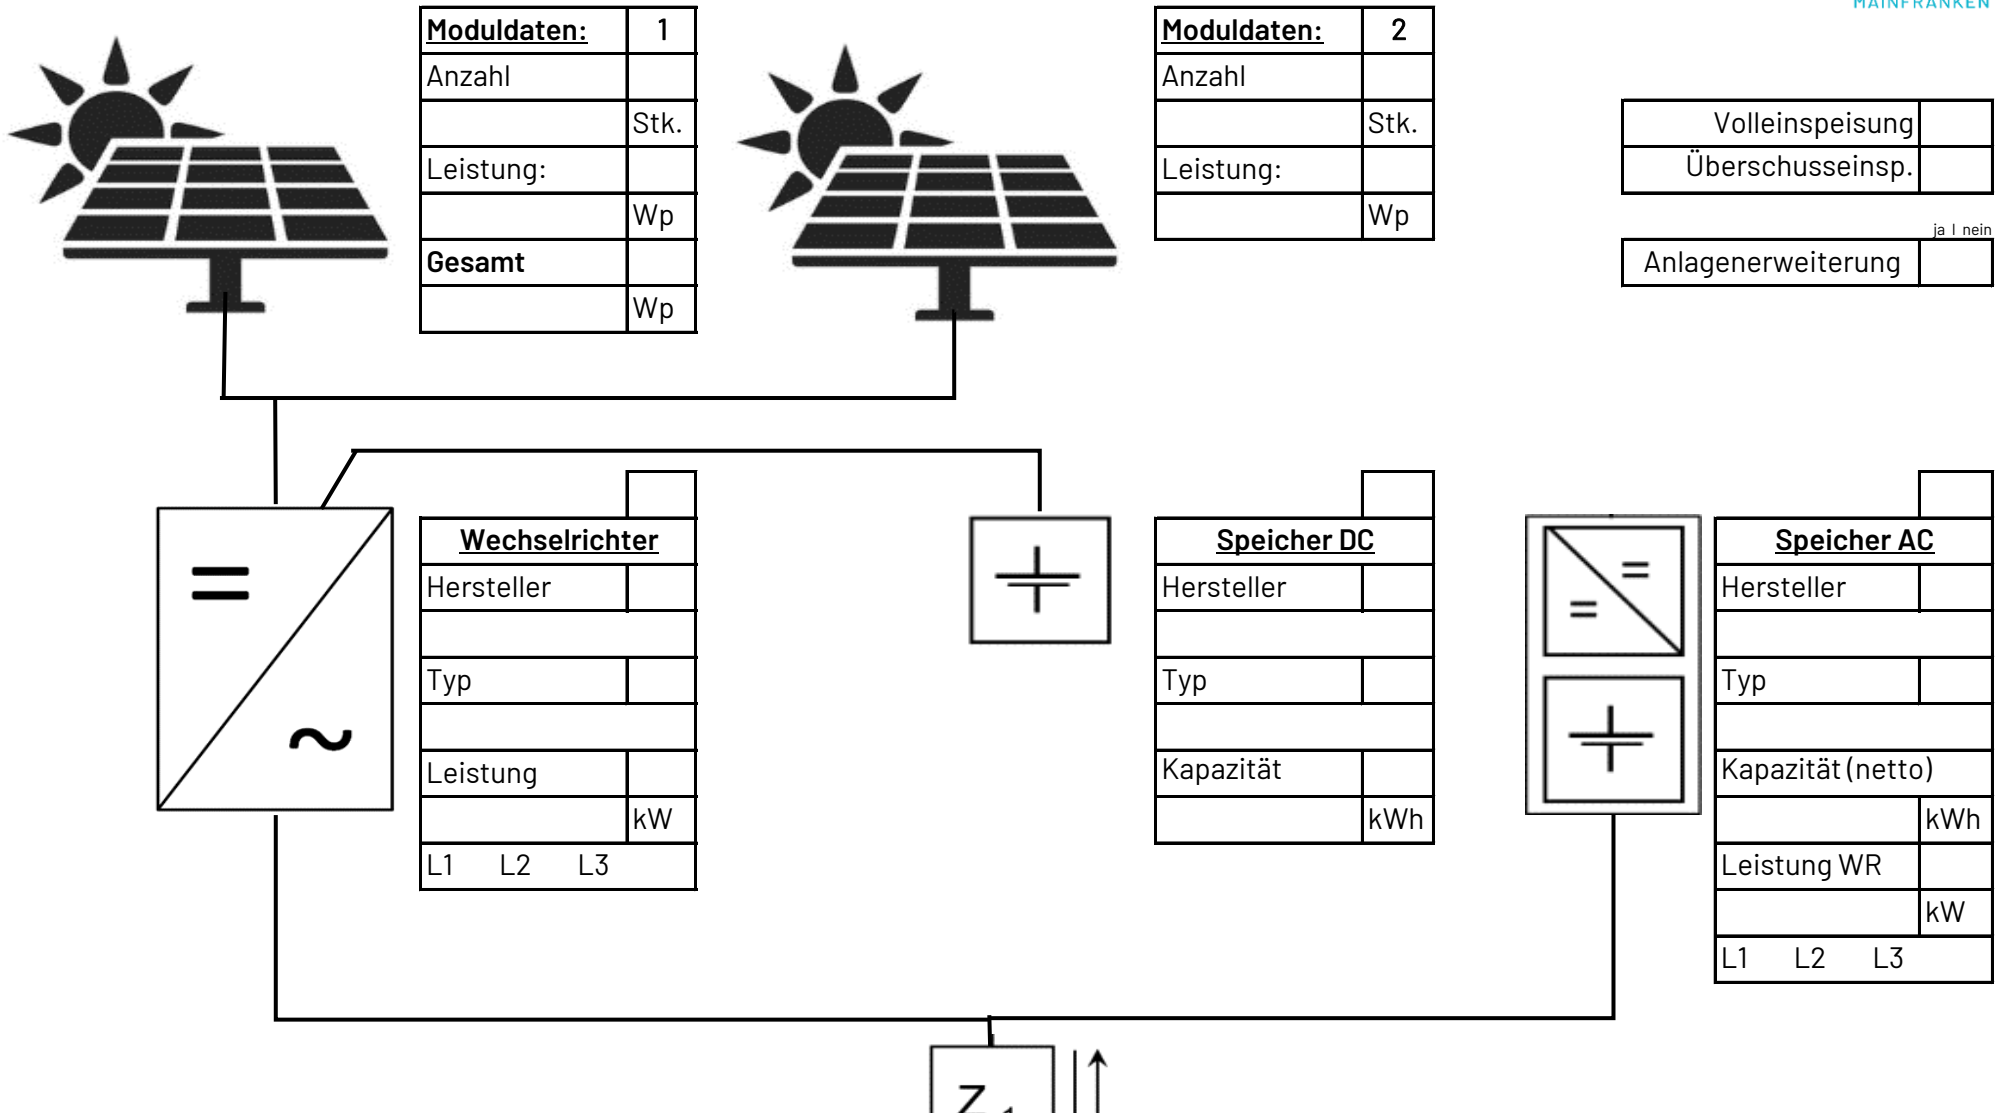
MAINFRANKEN

| Moduldaten: | 1 |
|---|---|
| Anzahl | |
| | Stk. |
| Leistung: | |
| | Wp |
| Gesamt | |
| | Wp |

| Moduldaten: | 2 |
|---|---|
| Anzahl | |
| | Stk. |
| Leistung: | |
| | Wp |

| Volleinspeisung | |
|---|---|
| Überschusseinsp. | |

ja I nein

| Anlagenerweiterung | |
|---|---|

=
~

| Wechselrichter | |
|---|---|
| Hersteller | |
| | |
| Typ | |
| | |
| Leistung | |
| | kW |
| L1 L2 L3 | |

| Speicher DC | |
|---|---|
| Hersteller | |
| | |
| Typ | |
| | |
| Kapazität | |
| | kWh |

=
=

| Speicher AC | |
|---|---|
| Hersteller | |
| | |
| Typ | |
| | |
| Kapazität (netto) | |
| | kWh |
| Leistung WR | |
| | kW |
| L1 L2 L3 | |

Z1